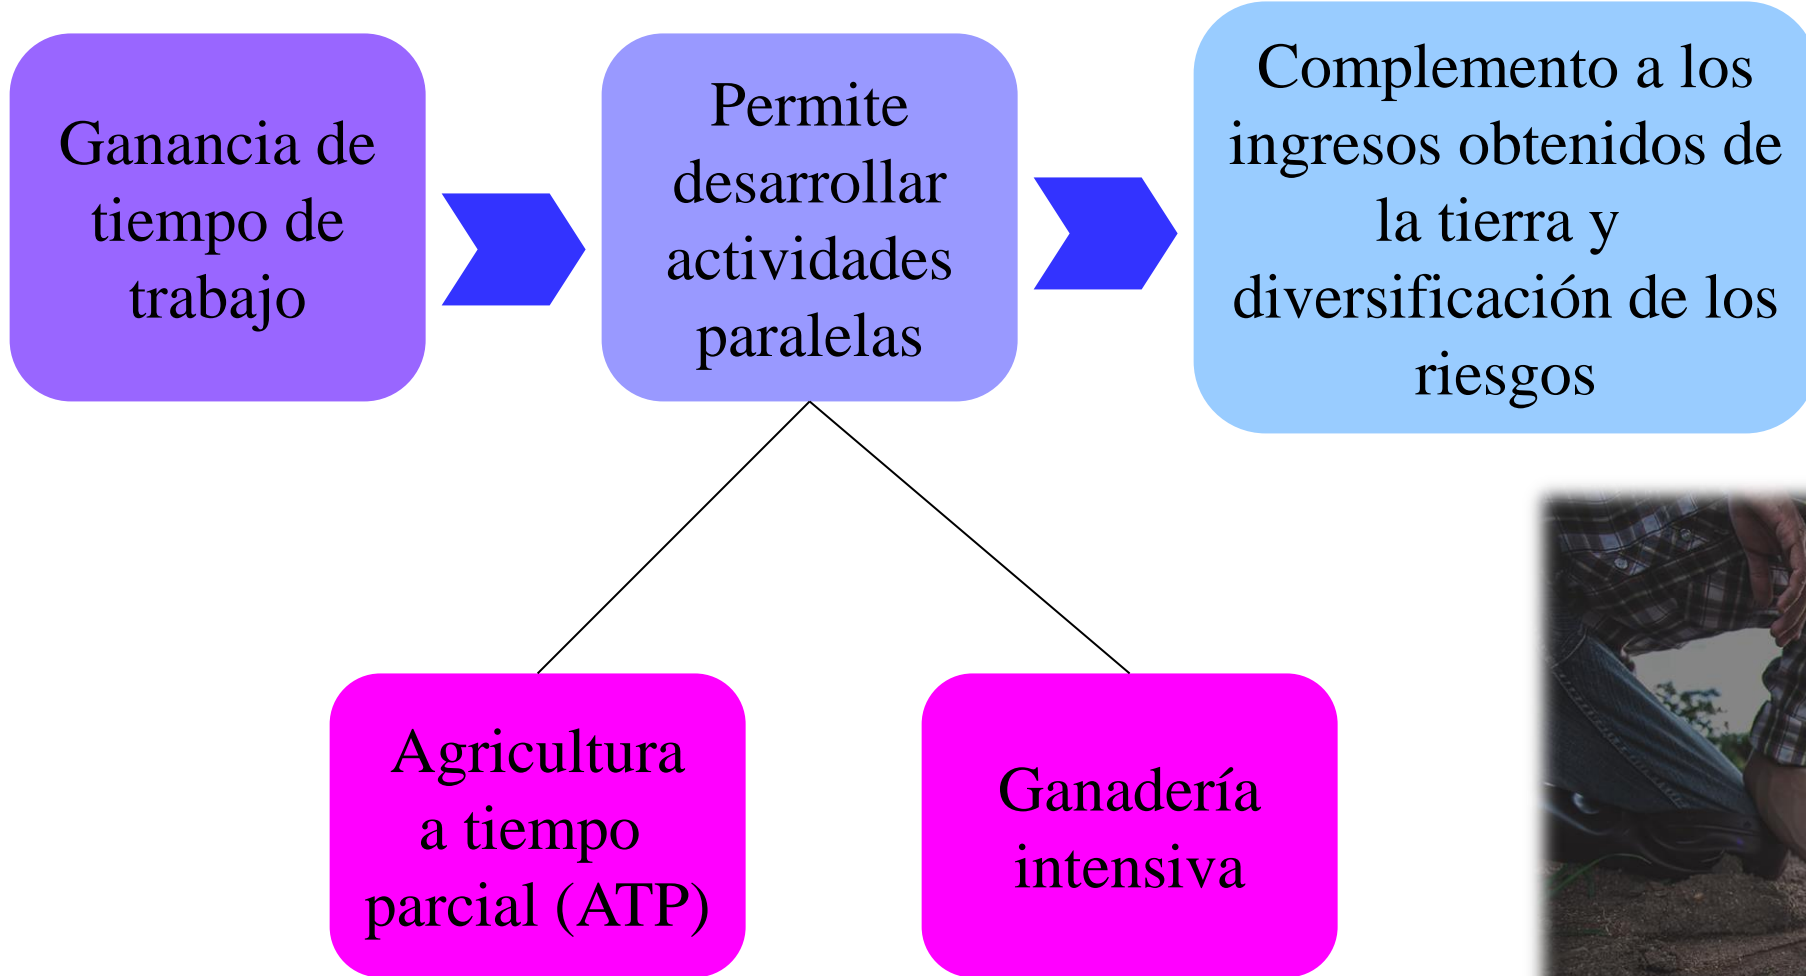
Ganancia de tiempo de trabajo

Permite desarrollar actividades paralelas

Complemento a los ingresos obtenidos de la tierra y diversificación de los riesgos

Agricultura a tiempo parcial (ATP)

Ganadería intensiva